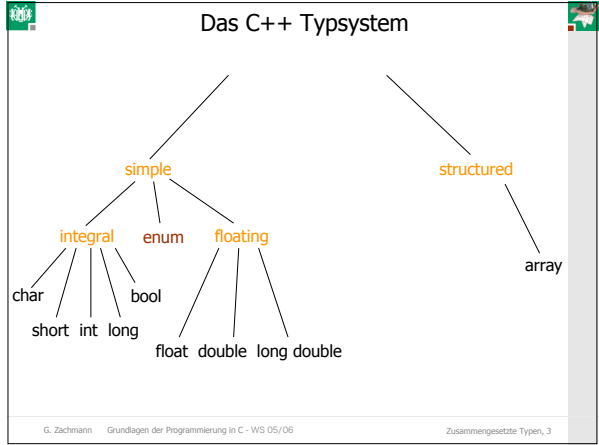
Das C++ Typsystem

simple

structured

integral

enum

floating

array

char

bool

short int long

float double long double

G. Zachmann Grundlagen der Programmierung in C - WS 05/06

Zusammengesetzte Typen, 3